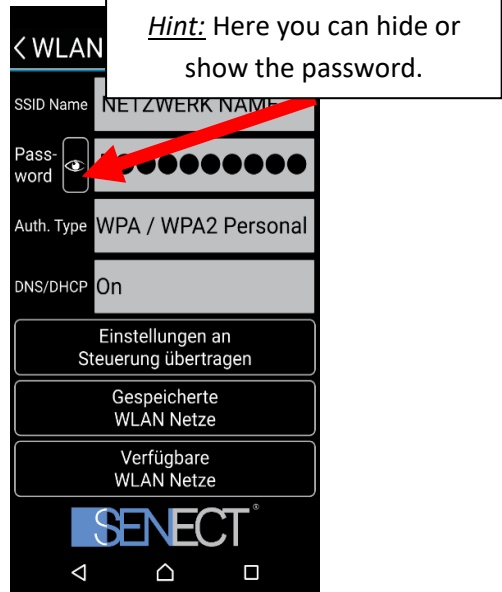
Hint: Here you can hide or show the password.

< WLAN

SSID Name NETZWERK NAME

Password ●●●●●●●●●

Auth. Type WPA / WPA2 Personal

DNS/DHCP On

Einstellungen an Steuerung übertragen

Gespeicherte WLAN Netze

Verfügbare WLAN Netze

SENECT®